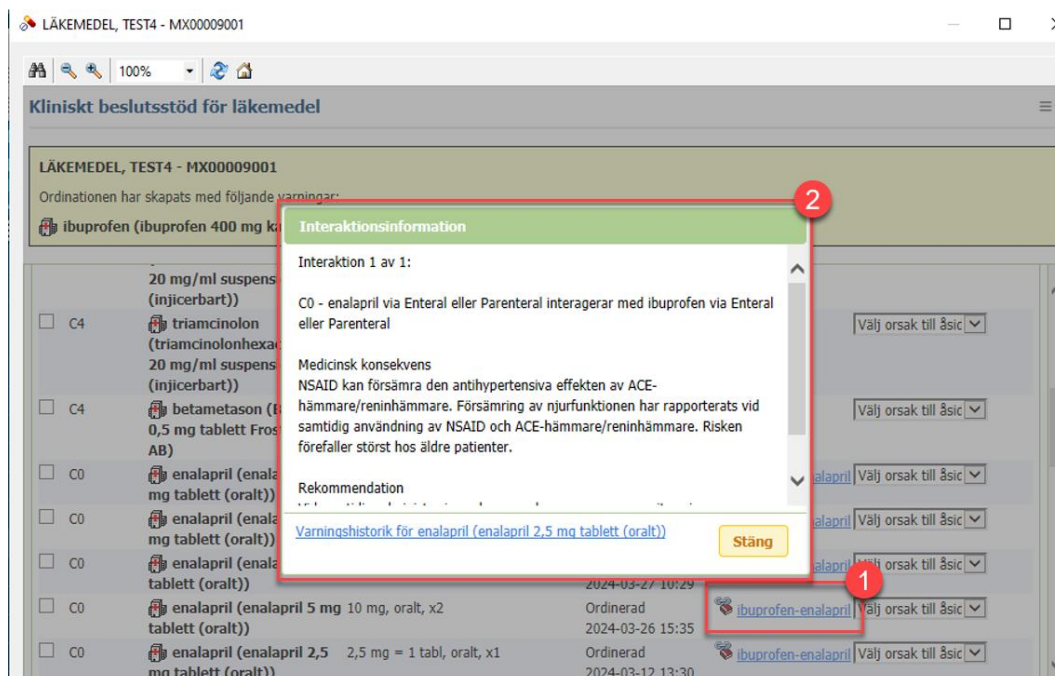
LÄKEMEDEL, TEST4 - MX00009001

100%

Kliniskt beslutsstöd för läkemedel

LÄKEMEDEL, TEST4 - MX00009001

Ordinationen har skapats med följande varningar:

ibuprofen (ibuprofen 400 mg ka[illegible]

2

Interaktionsinformation

Interaktion 1 av 1:

C0 - enalapril via Enteral eller Parenteral interagerar med ibuprofen via Enteral eller Parenteral

Medicinsk konsekvens
NSAID kan försämra den antihypertensiva effekten av ACE-hämmare/reninhämmare. Försämring av njurfunktionen har rapporterats vid samtidig användning av NSAID och ACE-hämmare/reninhämmare. Risken förefaller störst hos äldre patienter.

Rekommendation
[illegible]

Varningshistorik för enalapril (enalapril 2,5 mg tablett (oralt))

Stäng

20 mg/ml suspens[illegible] (injicerbart))

C4 triamcinolon (triamcinolonhexa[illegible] 20 mg/ml suspens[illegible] (injicerbart)) Välj orsak till åsic

C4 betametason ([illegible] 0,5 mg tablett Fros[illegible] AB) Välj orsak till åsic

C0 enalapril (enala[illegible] mg tablett (oralt)) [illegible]alapril Välj orsak till åsic

C0 enalapril (enala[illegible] mg tablett (oralt)) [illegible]alapril Välj orsak till åsic

C0 enalapril (ena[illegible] tablett (oralt)) 2024-03-27 10:29 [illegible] Välj orsak till åsic

1

C0 enalapril (enalapril 5 mg tablett (oralt)) 10 mg, oralt, x2 Ordinerad 2024-03-26 15:35 ibuprofen-enalapril Välj orsak till åsic

C0 enalapril (enalapril 2,5 mg tablett (oralt)) 2,5 mg = 1 tabl, oralt, x1 Ordinerad 2024-03-12 13:30 ibuprofen-enalapril Välj orsak till åsic